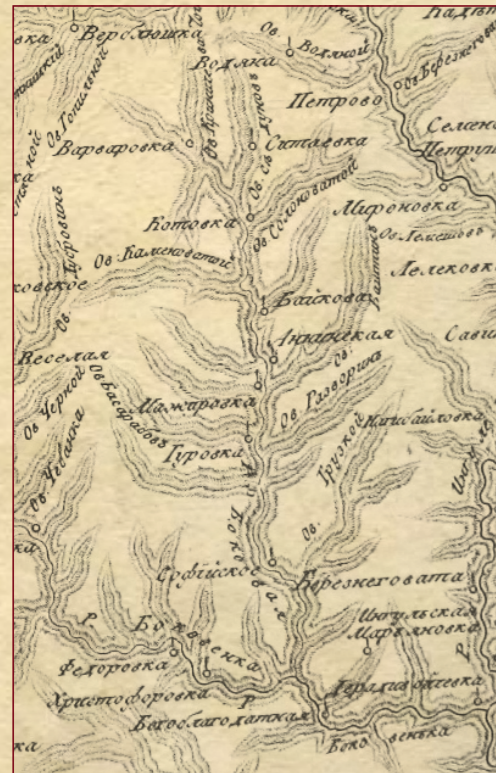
Падвы
ека
Верблюшка
Ов. Воляной
Ов. Березн
Воляна
Петрово
Ов. Гопиткой
Варваровка
Ситаевка
Селен
Непрун
Котовка
Ов. Солоноватой
Мироновка
Ов. Гелешь
Ов. Каменоватой
Лелековк
ковское
Байкова
Весе­лая
Анапская
Саги
Ов. Черной
Ов. Басовабоб
Ов. Рэзорина
Маржаровка
Гуровка
Ов. Чебанка
Трусков
Михайловка
Ов.
Бокова р.
Софийское
Березнеговата
Р.
Боковенька
Ингульская
Марьяновка
Федоровка
Христофоровка
Р.
Богоблагодатская
Бокова
ека